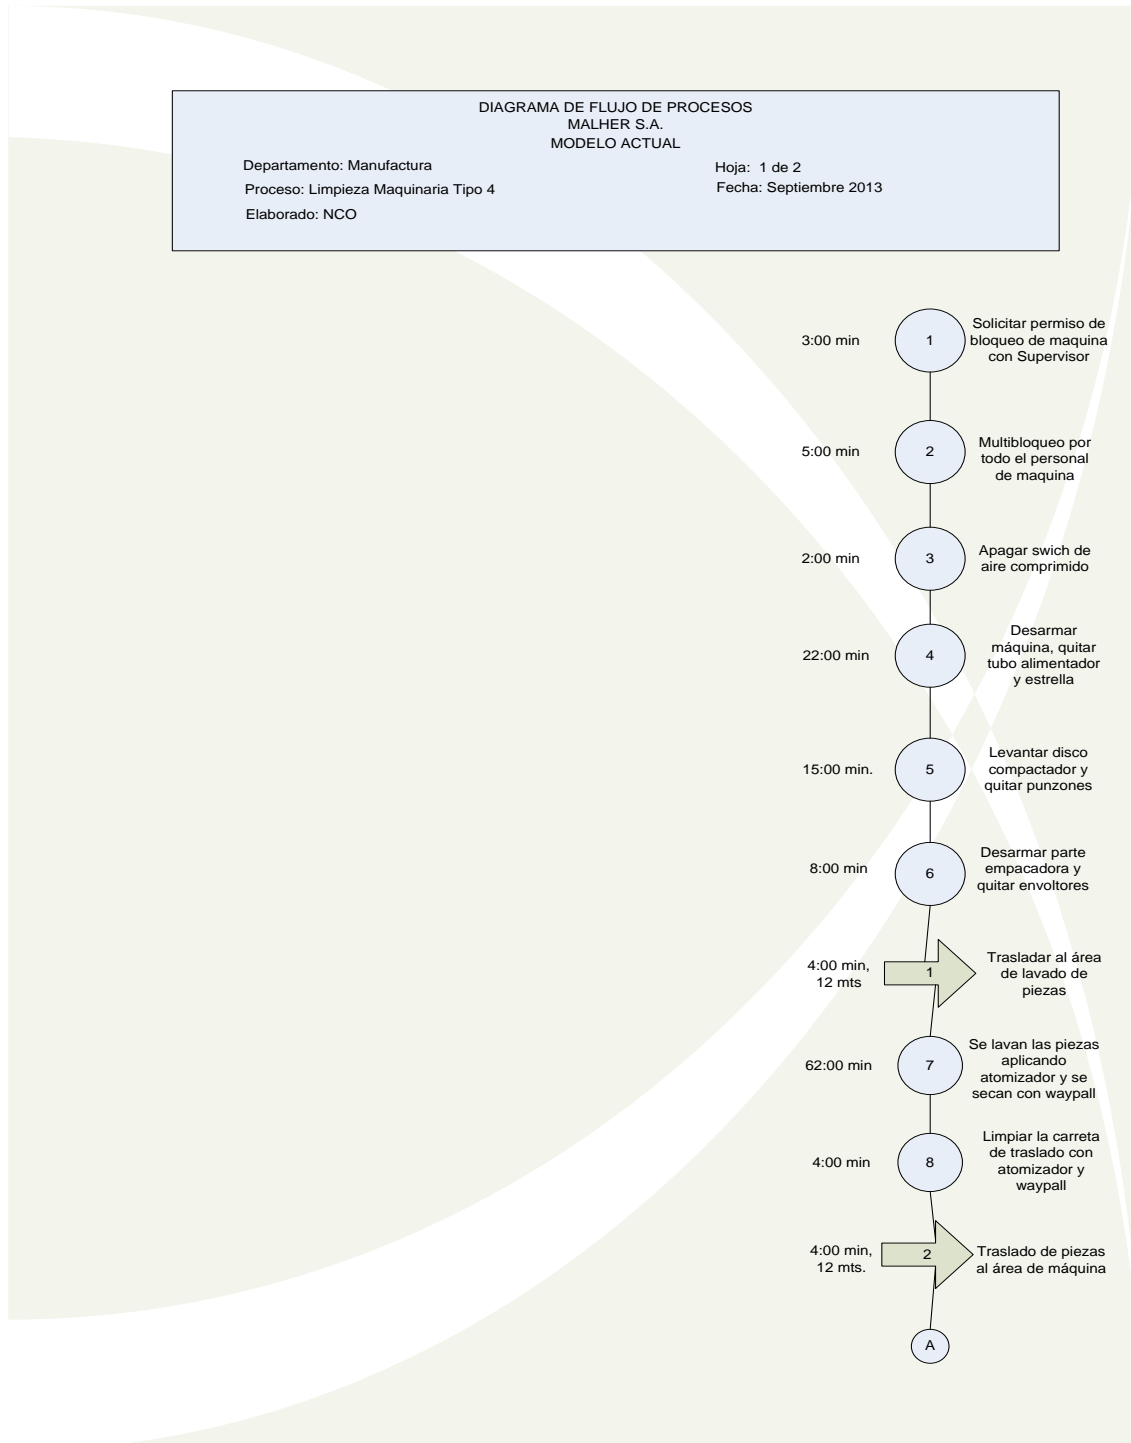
DIAGRAMA DE FLUJO DE PROCESOS
MALHER S.A.
MODELO ACTUAL

Departamento: Manufactura
Proceso: Limpieza Maquinaria Tipo 4
Elaborado: NCO

Hoja: 1 de 2
Fecha: Septiembre 2013

3:00 min 1 Solicitar permiso de bloqueo de maquina con Supervisor

5:00 min 2 Multibloqueo por todo el personal de maquina

2:00 min 3 Apagar swich de aire comprimido

22:00 min 4 Desarmar máquina, quitar tubo alimentador y estrella

15:00 min. 5 Levantar disco compactador y quitar punzones

8:00 min 6 Desarmar parte empacadora y quitar envoltores

4:00 min, 12 mts 1 Trasladar al área de lavado de piezas

62:00 min 7 Se lavan las piezas aplicando atomizador y se secan con waypall

4:00 min 8 Limpiar la carreta de traslado con atomizador y waypall

4:00 min, 12 mts. 2 Traslado de piezas al área de máquina

A